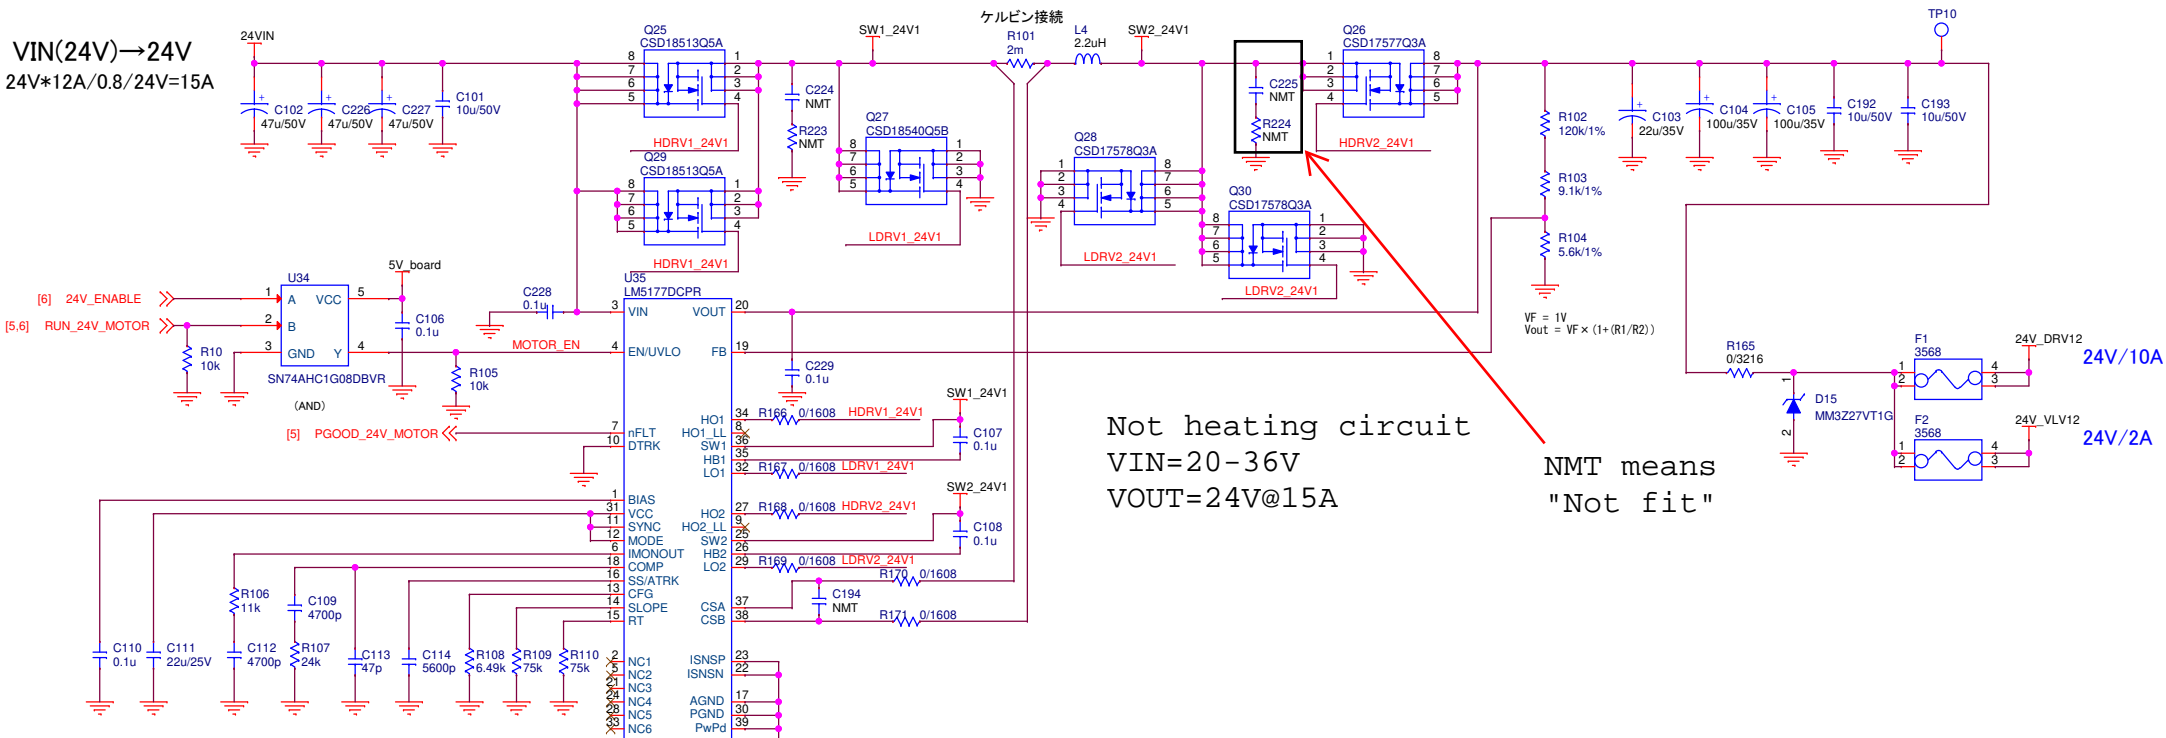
VIN(24V)→24V
24V*12A/0.8/24V=15A

24VIN
C102 47u/50V
C226 47u/50V
C227 47u/50V
C101 10u/50V

Q25 CSD18513Q5A
8 7 6 5 1 2 3 4
HDRV1_24V1
Q29 CSD18513Q5A
8 7 6 5 1 2 3 4
HDRV1_24V1

SW1_24V1
C224 NMT
R223 NMT
Q27 CSD18540Q5B
8 7 6 5 1 2 3 4
LDRV1_24V1

ケルビン接続
R101 2m
L4 2.2uH
SW2_24V1

Q28 CSD17578Q3A
1 2 3 4 8 7 6 5
LDRV2_24V1
Q30 CSD17578Q3A
8 7 6 5 1 2 3 4
LDRV2_24V1

C225 NMT
R224 NMT

Q26 CSD17577Q3A
1 2 3 4 8 7 6 5
HDRV2_24V1

TP10
R102 120k/1%
R103 9.1k/1%
R104 5.6k/1%
VF = 1V
Vout = VF×(1+(R1/R2))
C103 22u/35V
C104 100u/35V
C105 100u/35V
C192 10u/50V
C193 10u/50V

U34
[6] 24V_ENABLE
[5,6] RUN_24V_MOTOR
1 A VCC 5
2 B
3 GND Y 4
SN74AHC1G08DBVR
(AND)
5V_board
C106 0.1u
R10 10k
R105 10k
MOTOR_EN
[5] PGOOD_24V_MOTOR
C228 0.1u

U35
LM5177DCPR
3 VIN
4 EN/UVLO
7 nFLT
10 DTRK
1 BIAS
31 VCC
11 SYNC
12 MODE
6 IMONOUT
18 COMP
16 SS/ATRK
13 CFG
14 SLOPE
15 RT
2 NC1
5 NC2
21 NC3
24 NC4
28 NC5
33 NC6
VOUT 20
FB 19
HO1 34
HO1_LL 8
SW1 36
HB1 35
LO1 32
HO2 27
HO2_LL 9
SW2 25
HB2 26
LO2 29
CSA 37
CSB 38
ISNSP 23
ISNSN 22
AGND 17
PGND 30
PwPd 39

C229 0.1u
R166 0/1608 HDRV1_24V1
SW1_24V1
C107 0.1u
R167 0/1608 LDRV1_24V1
R168 0/1608 HDRV2_24V1
SW2_24V1
C108 0.1u
R169 0/1608 LDRV2_24V1
R170 0/1608
C194 NMT
R171 0/1608

C110 0.1u
C111 22u/25V
R106 11k
C112 4700p
C109 4700p
R107 24k
C113 47p
C114 5600p
R108 6.49k
R109 75k
R110 75k

R165 0/3216
D15 MM3Z27VT1G
F1 3568
24V_DRV12
24V/10A
F2 3568
24V_VLV12
24V/2A

Not heating circuit
VIN=20-36V
VOUT=24V@15A

NMT means
"Not fit"